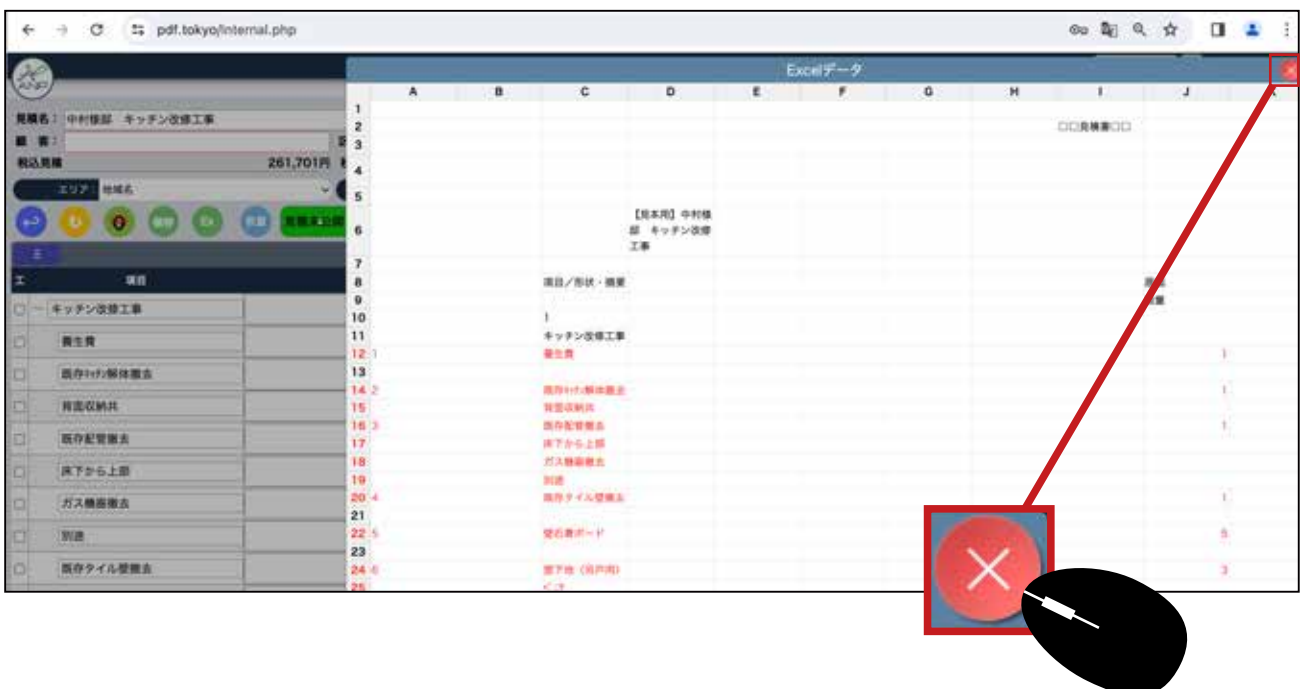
pdf.tokyo/internal.php

見積名： 中村様邸　キッチン改修工事
備考：
税込見積　261,701円
エリア： 地域名
見積書出図

項目
キッチン改修工事
養生費
既存ｷｯﾁﾝ解体撤去
背面収納共
既存配管撤去
床下から上部
ガス機器撤去
別途
既存タイル壁撤去

Excelデータ

| | A | B | C | D | E | F | G | H | I | J |
|---|---|---|---|---|---|---|---|---|---|---|
| 1 | | | | | | | | | | |
| 2 | | | | | | | | | □□見積書□□ | |
| 3 | | | | | | | | | | |
| 4 | | | | | | | | | | |
| 5 | | | | | | | | | | |
| 6 | | | | 【見本用】中村様邸　キッチン改修工事 | | | | | | |
| 7 | | | | | | | | | | |
| 8 | | | 項目／形状・摘要 | | | | | | | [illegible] |
| 9 | | | | | | | | | | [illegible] |
| 10 | | | I | | | | | | | |
| 11 | | | キッチン改修工事 | | | | | | | |
| 12 | 1 | | 養生費 | | | | | | | 1 |
| 13 | | | | | | | | | | |
| 14 | 2 | | 既存ｷｯﾁﾝ解体撤去 | | | | | | | 1 |
| 15 | | | 背面収納共 | | | | | | | |
| 16 | 3 | | 既存配管撤去 | | | | | | | 1 |
| 17 | | | 床下から上部 | | | | | | | |
| 18 | | | ガス機器撤去 | | | | | | | |
| 19 | | | 別途 | | | | | | | |
| 20 | 4 | | 既存タイル壁撤去 | | | | | | | 1 |
| 21 | | | | | | | | | | |
| 22 | 5 | | 壁石膏ボード | | | | | | | 5 |
| 23 | | | | | | | | | | |
| 24 | 6 | | 壁下地（吊戸用） | | | | | | | 3 |
| 25 | | | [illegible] | | | | | | | |